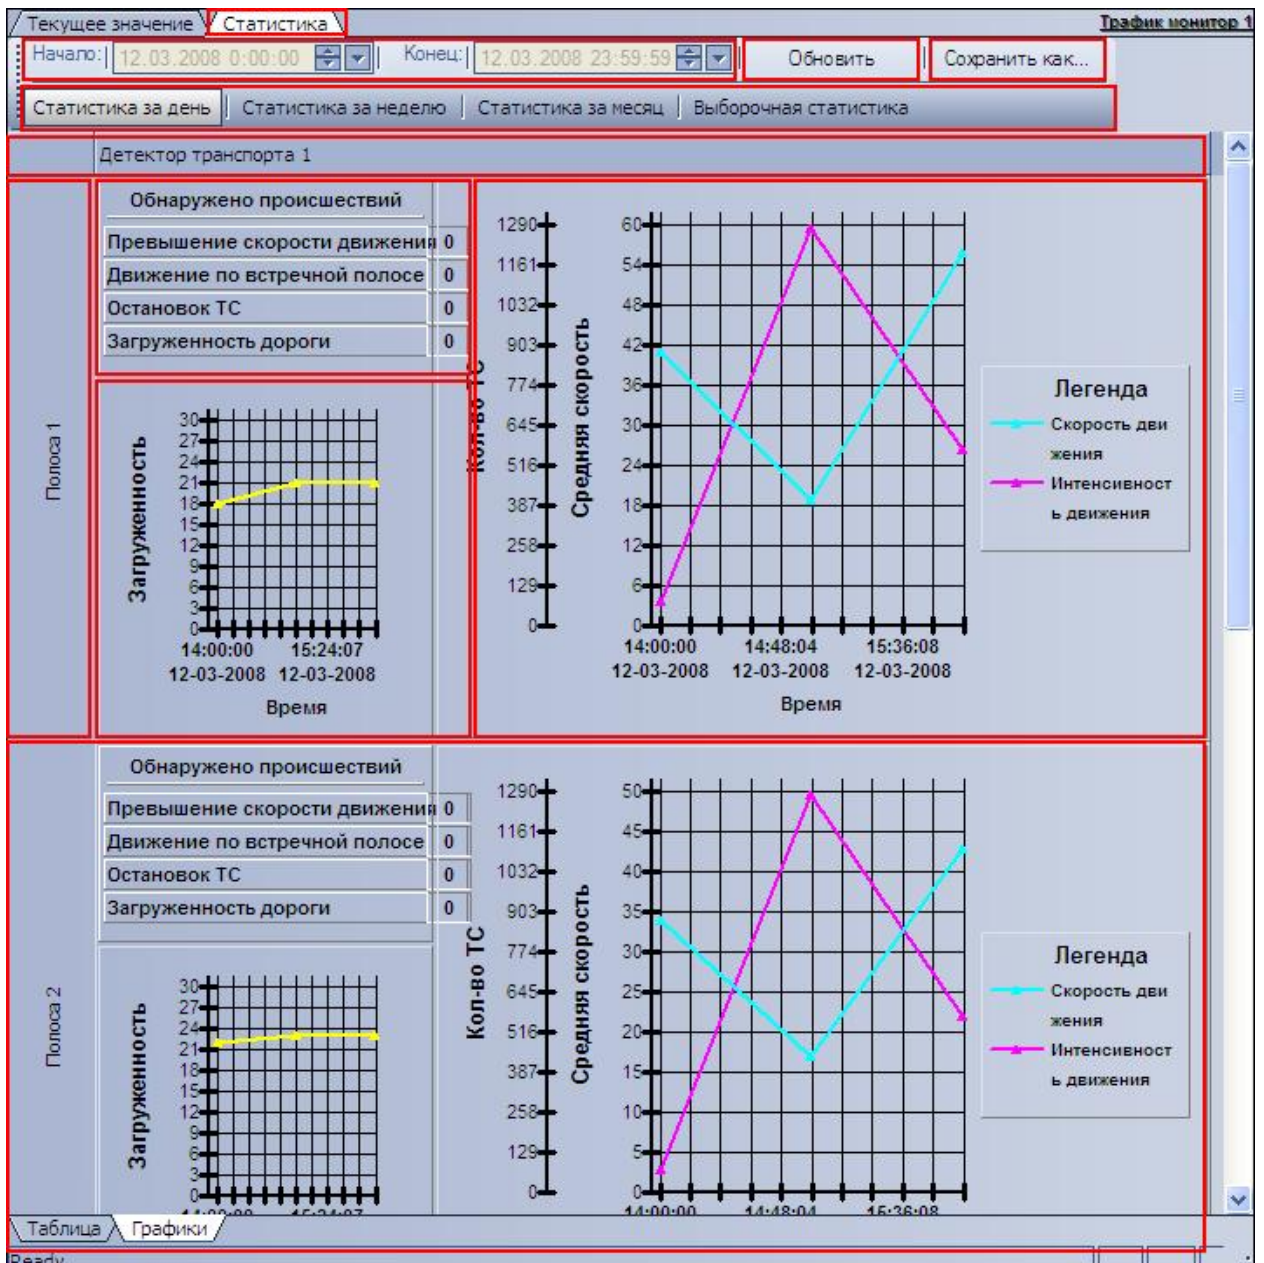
Текущее значение Статистика

Трафик монитор 1

Начало: 12.03.2008 0:00:00 Конец: 12.03.2008 23:59:59 Обновить Сохранить как...

Статистика за день | Статистика за неделю | Статистика за месяц | Выборочная статистика

Детектор транспорта 1

Полоса 1

Обнаружено происшествий

| Превышение скорости движения | 0 |
|---|---|
| Движение по встречной полосе | 0 |
| Остановок ТС | 0 |
| Загруженность дороги | 0 |

Загруженность
30 27 24 21 18 15 12 9 6 3 0
14:00:00 12-03-2008 15:24:07 12-03-2008
Время

Кол-во ТС
1290 1161 1032 903 774 645 516 387 258 129 0
Средняя скорость
60 54 48 42 36 30 24 18 12 6 0
14:00:00 12-03-2008 14:48:04 12-03-2008 15:36:08 12-03-2008
Время

Легенда
Скорость движения
Интенсивность движения

Полоса 2

Обнаружено происшествий

| Превышение скорости движения | 0 |
|---|---|
| Движение по встречной полосе | 0 |
| Остановок ТС | 0 |
| Загруженность дороги | 0 |

Загруженность
30 27 24 21 18 15 12 9 6 3 0
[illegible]

Кол-во ТС
1290 1161 1032 903 774 645 516 387 258 129 0
Средняя скорость
50 45 40 35 30 25 20 15 10 5 0
14:00:00 14:48:04 15:36:08

Легенда
Скорость движения
Интенсивность движения

Таблица Графики

Ready